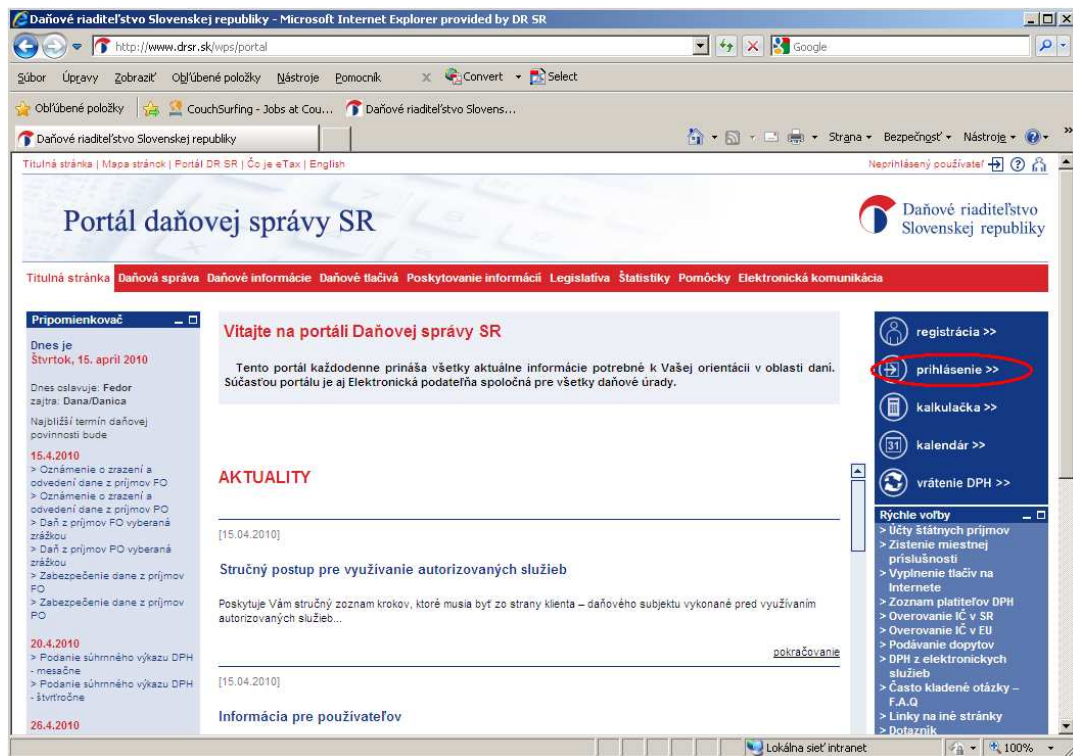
Daňové riaditeľstvo Slovenskej republiky - Microsoft Internet Explorer provided by DR SR

http://www.drsr.sk/wps/portal

Google

Súbor Úpravy Zobraziť Obľúbené položky Nástroje Pomocník

Convert Select

Obľúbené položky CouchSurfing - Jobs at Cou... Daňové riaditeľstvo Slovens...

Daňové riaditeľstvo Slovenskej republiky

Strana Bezpečnosť Nástroje

Titulná stránka | Mapa stránok | Portál DR SR | Čo je eTax | English

Neprihlásený používateľ

Portál daňovej správy SR

Daňové riaditeľstvo Slovenskej republiky

Titulná stránka Daňová správa Daňové informácie Daňové tlačivá Poskytovanie informácií Legislatíva Štatistiky Pomôcky Elektronická komunikácia

Pripomienkovač

Dnes je
Štvrtok, 15. apríl 2010

Dnes oslavuje: Fedor
zajtra: Dana/Danica

Najbližší termín daňovej povinnosti bude

15.4.2010
> Oznámenie o zrazení a odvedení dane z príjmov FO
> Oznámenie o zrazení a odvedení dane z príjmov PO
> Daň z príjmov FO vyberaná zrážkou
> Daň z príjmov PO vyberaná zrážkou
> Zabezpečenie dane z príjmov FO
> Zabezpečenie dane z príjmov PO

20.4.2010
> Podanie súhrnného výkazu DPH - mesačne
> Podanie súhrnného výkazu DPH - štvrťročne

26.4.2010

Vitajte na portáli Daňovej správy SR

Tento portál každodenne prináša všetky aktuálne informácie potrebné k Vašej orientácii v oblasti daní. Súčasťou portálu je aj Elektronická podateľňa spoločná pre všetky daňové úrady.

AKTUALITY

[15.04.2010]

Stručný postup pre využívanie autorizovaných služieb

Poskytuje Vám stručný zoznam krokov, ktoré musia byť zo strany klienta – daňového subjektu vykonané pred využívaním autorizovaných služieb...

pokračovanie

[15.04.2010]

Informácia pre používateľov

registrácia >>
prihlásenie >>
kalkulačka >>
31 kalendár >>
vrátenie DPH >>

Rýchle voľby
> Účty štátnych príjmov
> Zistenie miestnej príslušnosti
> Vyplnenie tlačív na Internete
> Zoznam platiteľov DPH
> Overovanie IČ v SR
> Overovanie IČ v EU
> Podávanie dopytov
> DPH z elektronických služieb
> Často kladené otázky – F.A.Q
> Linky na iné stránky
> Dotazník

Lokálna sieť intranet
100%